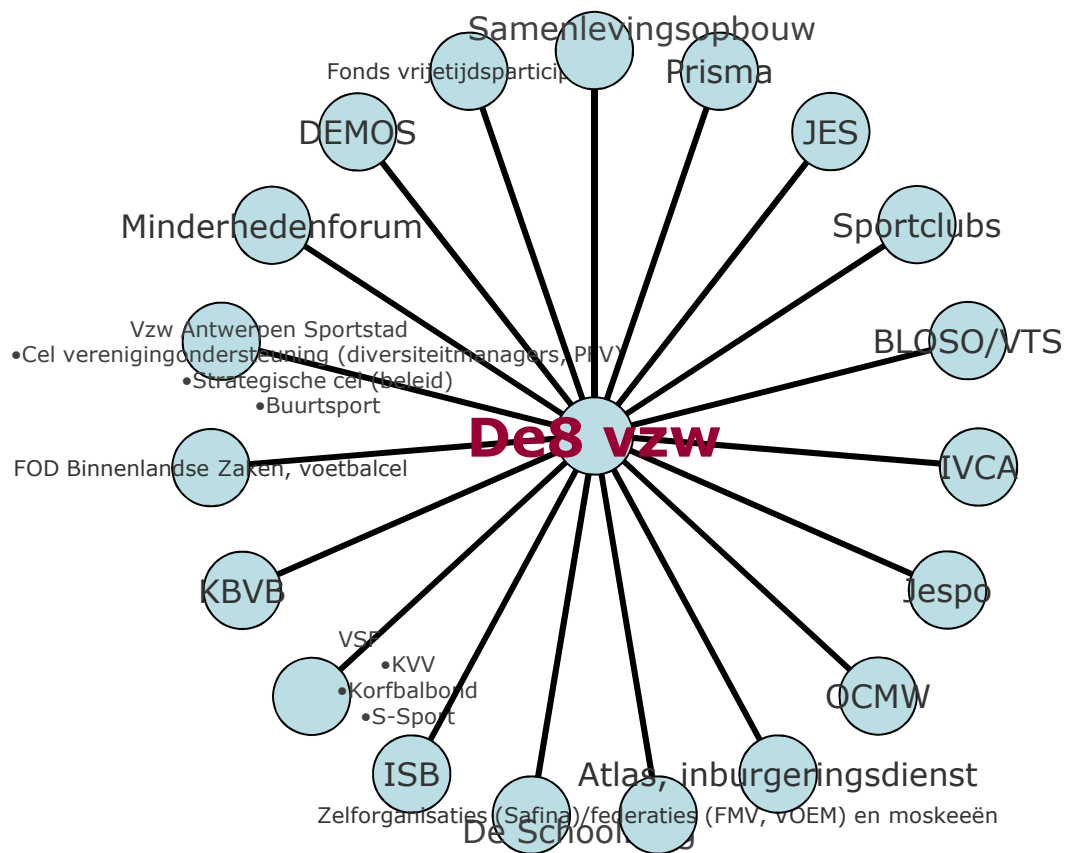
Samenlevingsopbouw

Fonds vrijetijdsparticip

Prisma

DEMOS

JES

Minderhedenforum

Sportclubs

Vzw Antwerpen Sportstad
•Cel verenigingondersteuning (diversiteitmanagers, PPV)
•Strategische cel (beleid)
•Buurtsport

BLOSO/VTS

De8 vzw

FOD Binnenlandse Zaken, voetbalcel

IVCA

KBVB

Jespo

VSF
•KVV
•Korfbalbond
•S-Sport

OCMW

ISB

Atlas, inburgeringsdienst

Zelforganisaties (Safina)/federaties (FMV, VOEM) en moskeeën

De Schoolbring